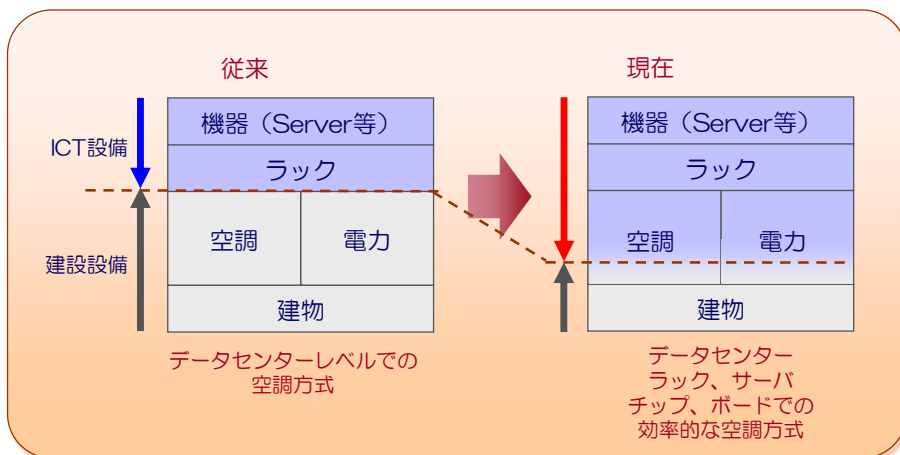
従来

ICT設備

建設設備

| 機器（Server等） | |
|---|---|
| ラック | |
| 空調 | 電力 |
| 建物 | |

データセンターレベルでの空調方式

現在

| 機器（Server等） | |
|---|---|
| ラック | |
| 空調 | 電力 |
| 建物 | |

データセンター
ラック、サーバ
チップ、ボードでの
効率的な空調方式